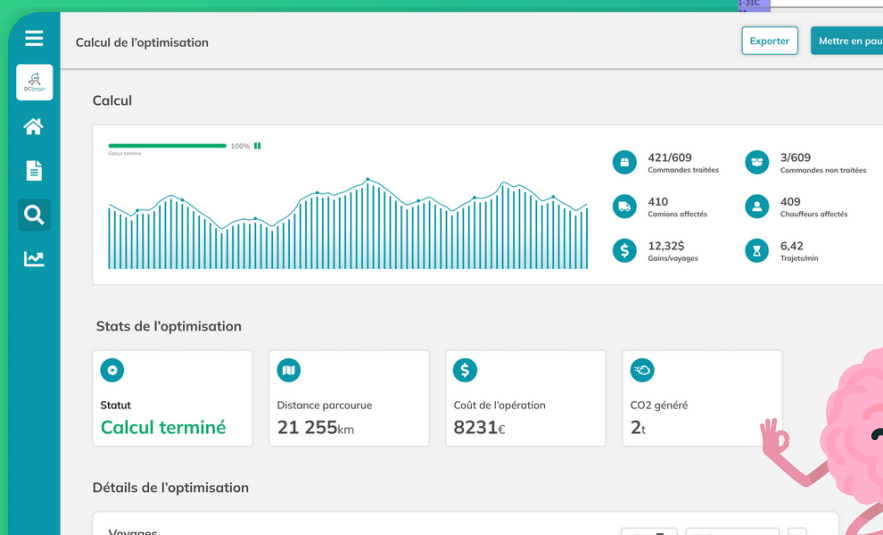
Calcul de l'optimisation

Exporter

Mettre en pau

DCbrain

Calcul

100%

Calcul terminé

421/609
Commandes traitées

3/609
Commandes non traitées

410
Camions affectés

409
Chauffeurs affectés

12,32$
Gains/voyages

6,42
Trajets/min

Stats de l'optimisation

Statut
Calcul terminé

Distance parcourue
21 255km

Coût de l'opération
8231€

CO2 généré
2t

Détails de l'optimisation

Voyages